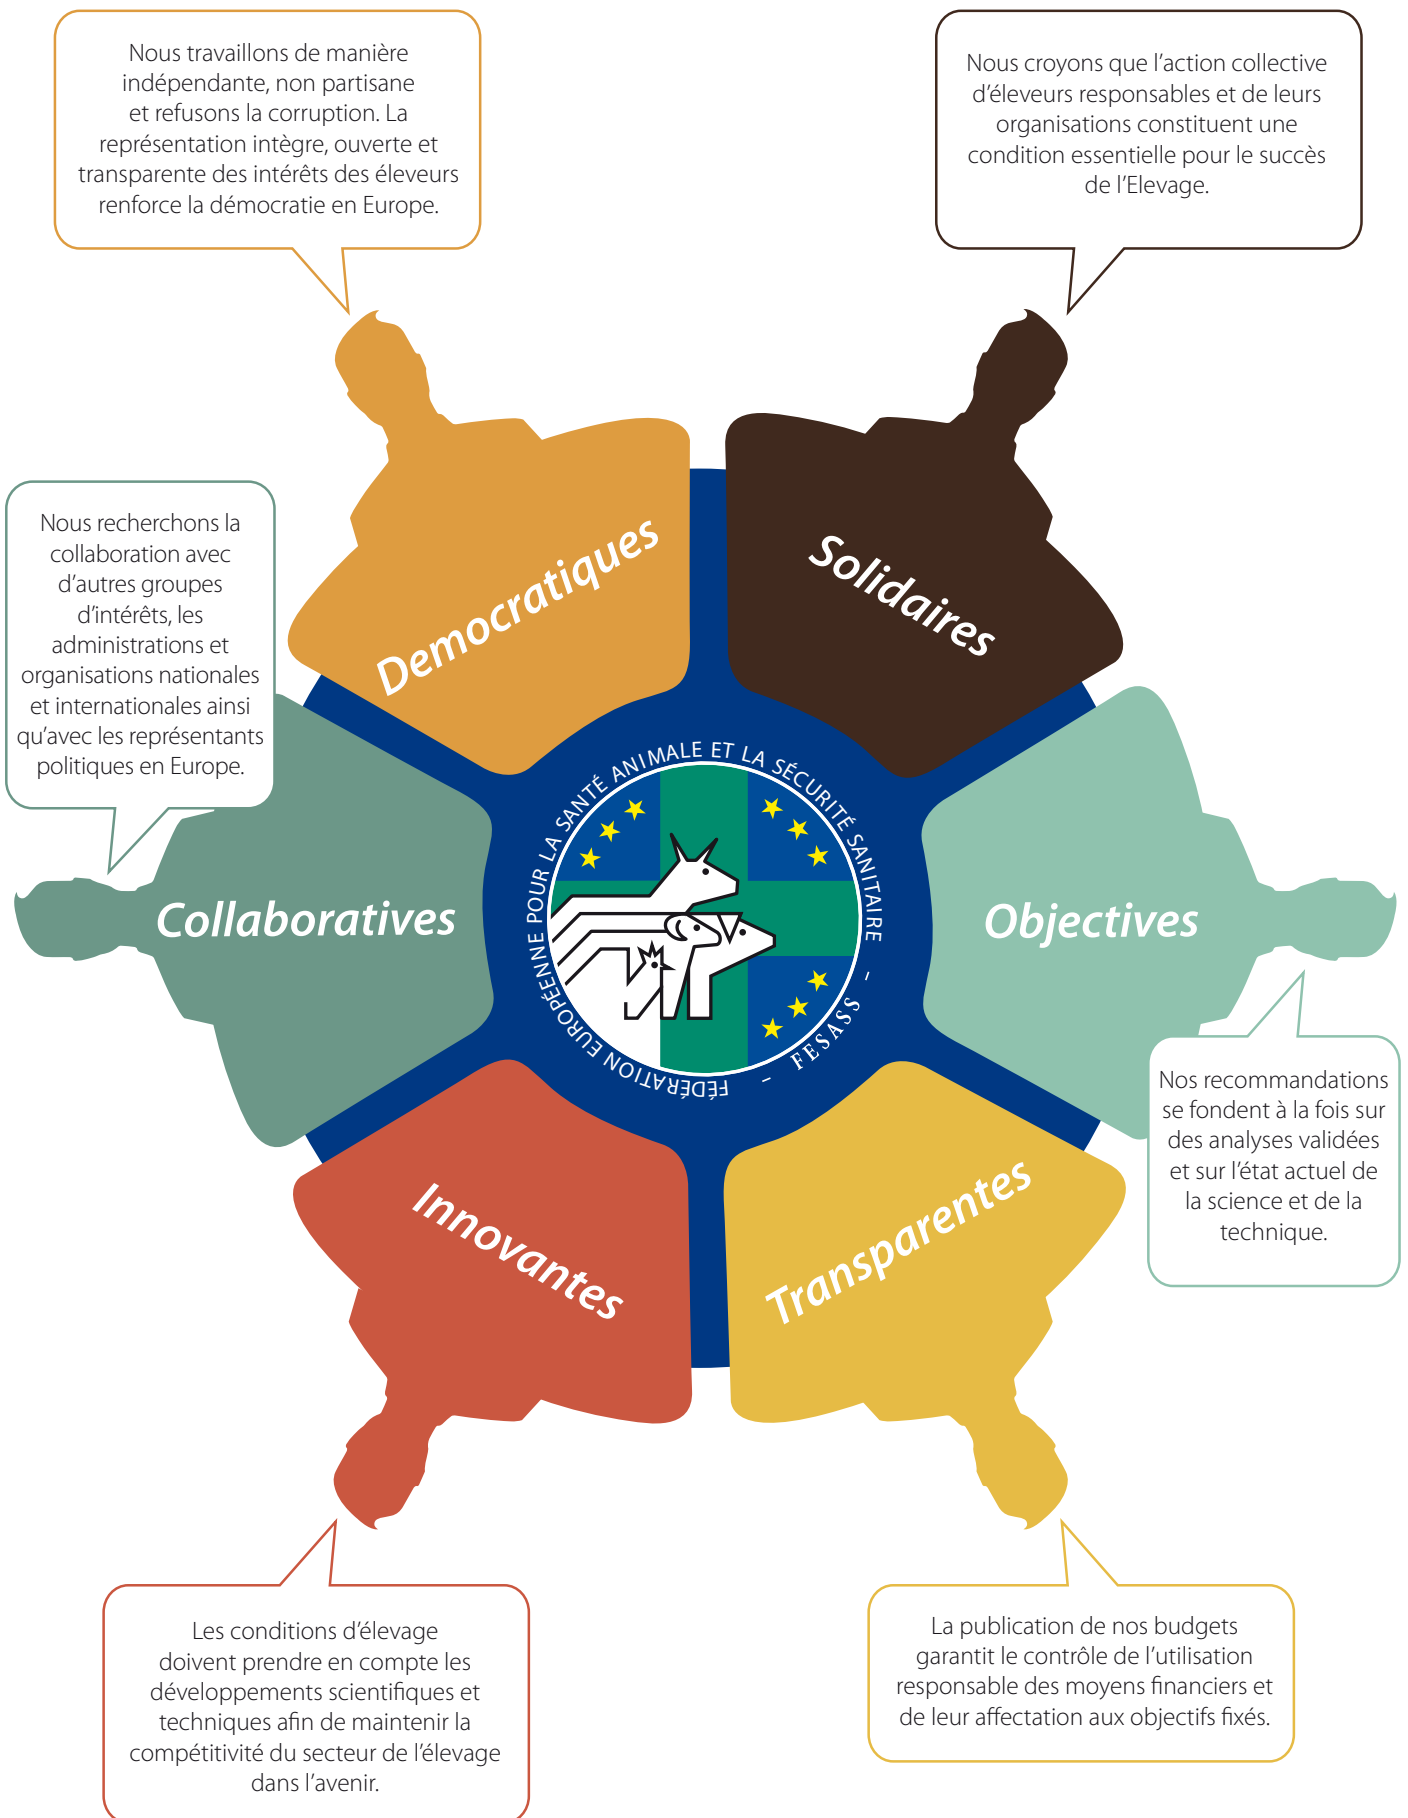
Nous travaillons de manière indépendante, non partisane et refusons la corruption. La représentation intègre, ouverte et transparente des intérêts des éleveurs renforce la démocratie en Europe.

Nous croyons que l'action collective d'éleveurs responsables et de leurs organisations constituent une condition essentielle pour le succès de l'Elevage.

Nous recherchons la collaboration avec d'autres groupes d'intérêts, les administrations et organisations nationales et internationales ainsi qu'avec les représentants politiques en Europe.

Democratiques

Solidaires

Collaboratives

Objectives

Innovantes

Transparentes

FÉDÉRATION EUROPÉENNE POUR LA SANTÉ ANIMALE ET LA SÉCURITÉ SANITAIRE - FESASS -

Nos recommandations se fondent à la fois sur des analyses validées et sur l'état actuel de la science et de la technique.

Les conditions d'élevage doivent prendre en compte les développements scientifiques et techniques afin de maintenir la compétitivité du secteur de l'élevage dans l'avenir.

La publication de nos budgets garantit le contrôle de l'utilisation responsable des moyens financiers et de leur affectation aux objectifs fixés.